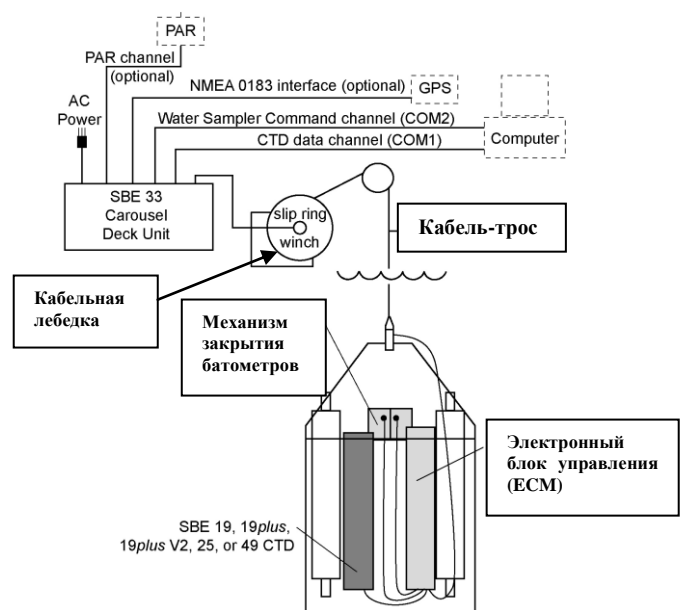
PAR

PAR channel (optional)

NMEA 0183 interface (optional)

GPS

AC Power

Water Sampler Command channel (COM2)

CTD data channel (COM1)

Computer

SBE 33 Carousel Deck Unit

slip ring winch

Кабель-трос

Кабельная лебедка

Механизм закрытия батометров

Электронный блок управления (ECM)

SBE 19, 19*plus*, 19*plus* V2, 25, or 49 CTD